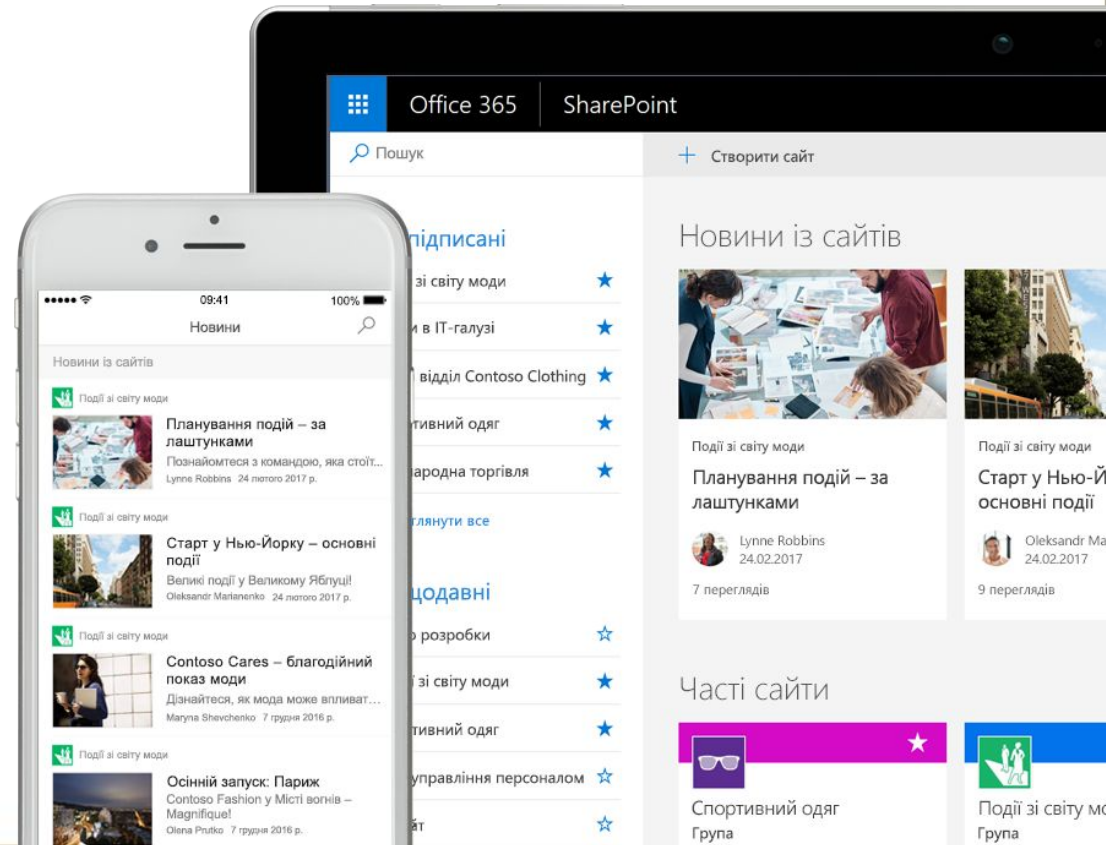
Office 365 SharePoint

Пошук

Створити сайт

підписані

зі світу моди

и в IT-галузі

відділ Contoso Clothing

тивний одяг

ародна торгівля

глянути все

щодавні

розробки

зі світу моди

тивний одяг

управління персоналом

йт

Новини із сайтів

Події зі світу моди

Планування подій – за лаштунками

Lynne Robbins 24.02.2017

7 переглядів

Події зі світу моди

Старт у Нью-Й основні події

Oleksandr Ma 24.02.2017

9 переглядів

Часті сайти

Спортивний одяг

Група

Події зі світу мо

Група

09:41 100%

Новини

Новини із сайтів

Події зі світу моди

Планування подій – за лаштунками

Познайомтеся з командою, яка стоїт...

Lynne Robbins 24 лютого 2017 р.

Події зі світу моди

Старт у Нью-Йорку – основні події

Великі події у Великому Яблуці!

Oleksandr Marianenko 24 лютого 2017 р.

Події зі світу моди

Contoso Cares – благодійний показ моди

Дізнайтеся, як мода може впливат...

Maryna Shevchenko 7 грудня 2016 р.

Події зі світу моди

Осінній запуск: Париж

Contoso Fashion у Місті вогнів – Magnifique!

Olena Prutko 7 грудня 2016 р.